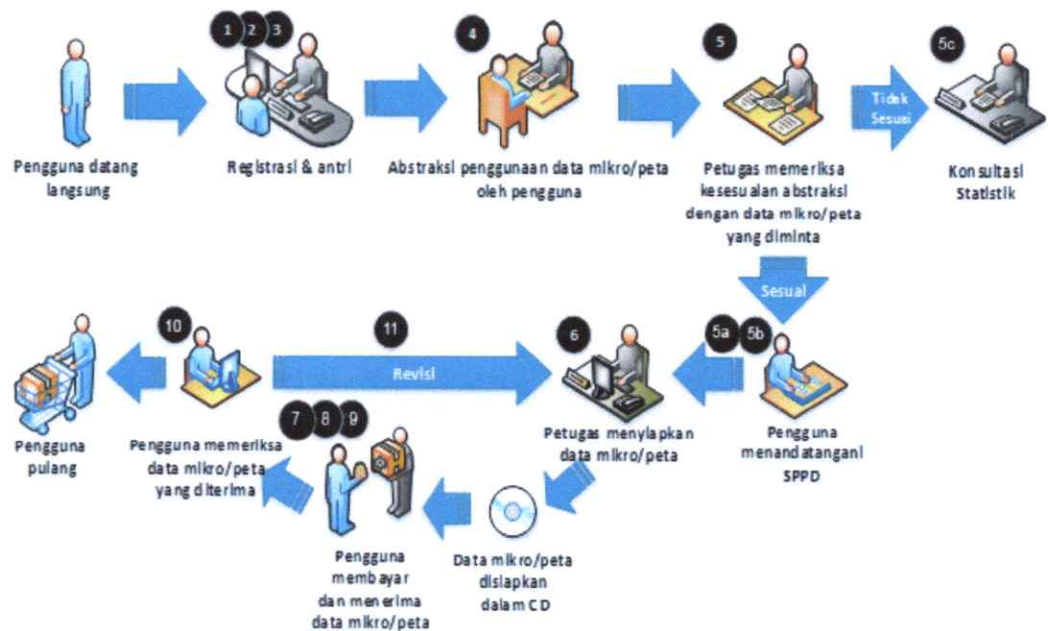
Pengguna datang langsung

1 2 3

Registrasi & antri

4

Abstraksi penggunaan data mikro/peta oleh pengguna

5

Petugas memeriksa kesesuaian abstraksi dengan data mikro/peta yang diminta

Tidak Sesuai

5c

Konsultasi Statistik

Sesuai

5a 5b

Pengguna menandatangani SPPD

6

Petugas menyiapkan data mikro/peta

11

Revisi

10

Pengguna memeriksa data mikro/peta yang diterima

Pengguna pulang

Data mikro/peta disiapkan dalam CD

7 8 9

Pengguna membayar dan menerima data mikro/peta